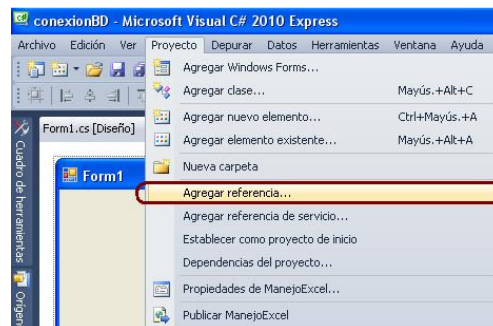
conexionBD - Microsoft Visual C# 2010 Express

Archivo Edición Ver Proyecto Depurar Datos Herramientas Ventana Ayuda

Form1.cs [Diseño]

Cuadro de herramientas

Origen

Form1

Agregar Windows Forms...
Agregar clase... Mayús.+Alt+C
Agregar nuevo elemento... Ctrl+Mayús.+A
Agregar elemento existente... Mayús.+Alt+A
Nueva carpeta
Agregar referencia...
Agregar referencia de servicio...
Establecer como proyecto de inicio
Dependencias del proyecto...
Propiedades de ManejoExcel...
Publicar ManejoExcel